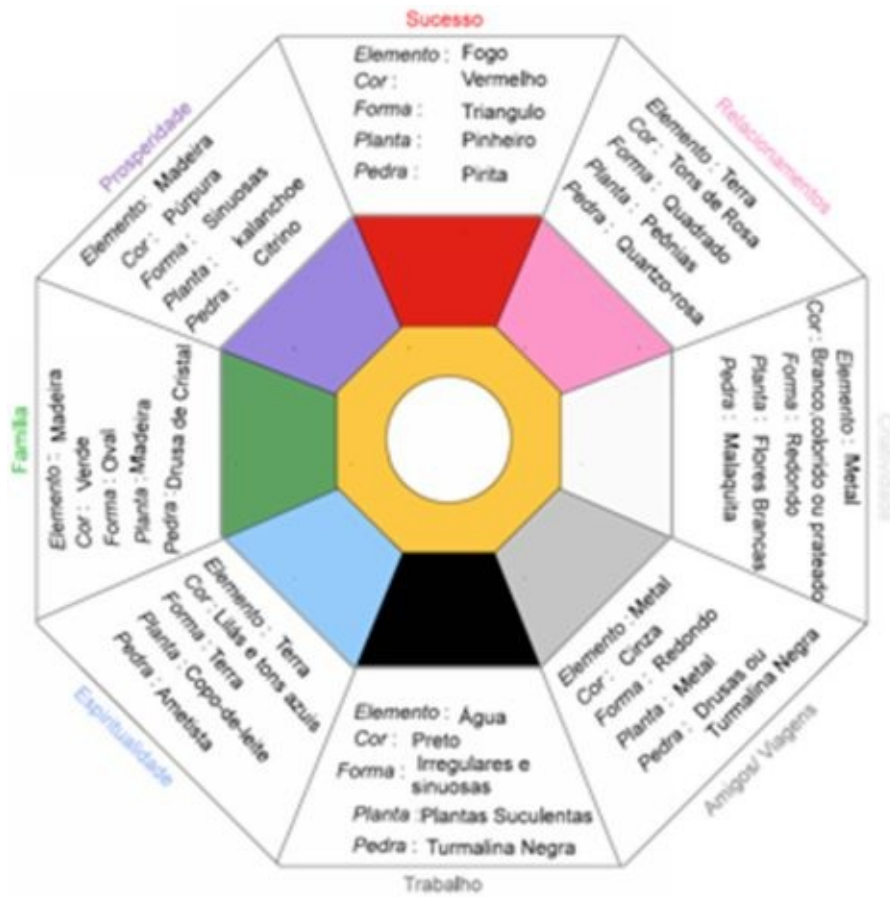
Sucesso
Elemento : Fogo
Cor : Vermelho
Forma : Triangulo
Planta : Pinheiro
Pedra : Pirita

Relacionamentos
Elemento : Terra
Cor : Tons de Rosa
Forma : Quadrado
Planta : Peônias
Pedra : Quartzo-rosa

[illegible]
Elemento : Metal
Cor : Branco,colorido ou prateado
Forma : Redondo
Planta : Flores Brancas
Pedra : Malaquita

Amigos/ Viagens
Elemento : Metal
Cor : Cinza
Forma : Redondo
Planta : Metal
Pedra : Drusas ou Turmalina Negra

Trabalho
Elemento : Água
Cor : Preto
Forma : Irregulares e sinuosas
Planta : Plantas Suculentas
Pedra : Turmalina Negra

Espiritualidade
Elemento : Terra
Cor : Lilás e tons azuis
Forma : Terra
Planta : Copo-de-leite
Pedra : Ametista

Família
Elemento : Madeira
Cor : Verde
Forma : Oval
Planta : Madeira
Pedra : Drusa de Cristal

Prosperidade
Elemento: Madeira
Cor : Púrpura
Forma : Sinuosas
Planta : kalanchoe
Pedra : Citrino